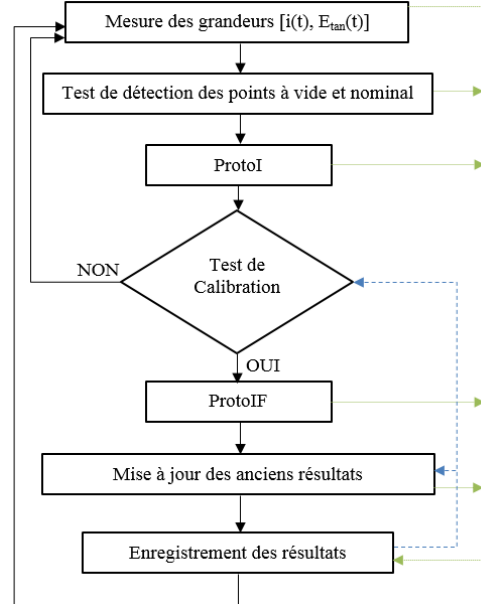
Mesure des grandeurs [i(t), $E_{tan}$(t)]

Test de détection des points à vide et nominal

ProtoI

Test de Calibration

NON

OUI

ProtoIF

Mise à jour des anciens résultats

Enregistrement des résultats